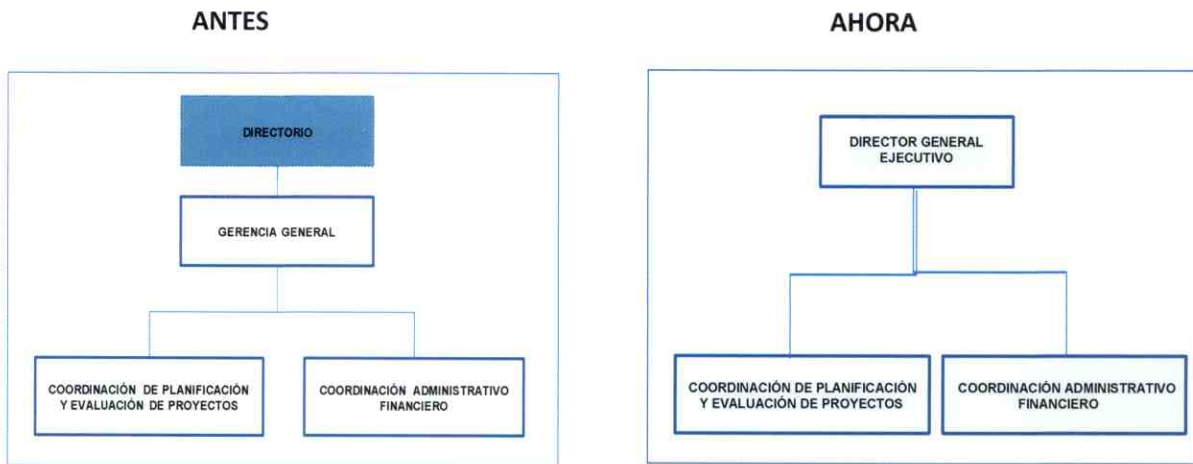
ANTES

DIRECTORIO

GERENCIA GENERAL

COORDINACIÓN DE PLANIFICACIÓN Y EVALUACIÓN DE PROYECTOS

COORDINACIÓN ADMINISTRATIVO FINANCIERO

AHORA

DIRECTOR GENERAL EJECUTIVO

COORDINACIÓN DE PLANIFICACIÓN Y EVALUACIÓN DE PROYECTOS

COORDINACIÓN ADMINISTRATIVO FINANCIERO